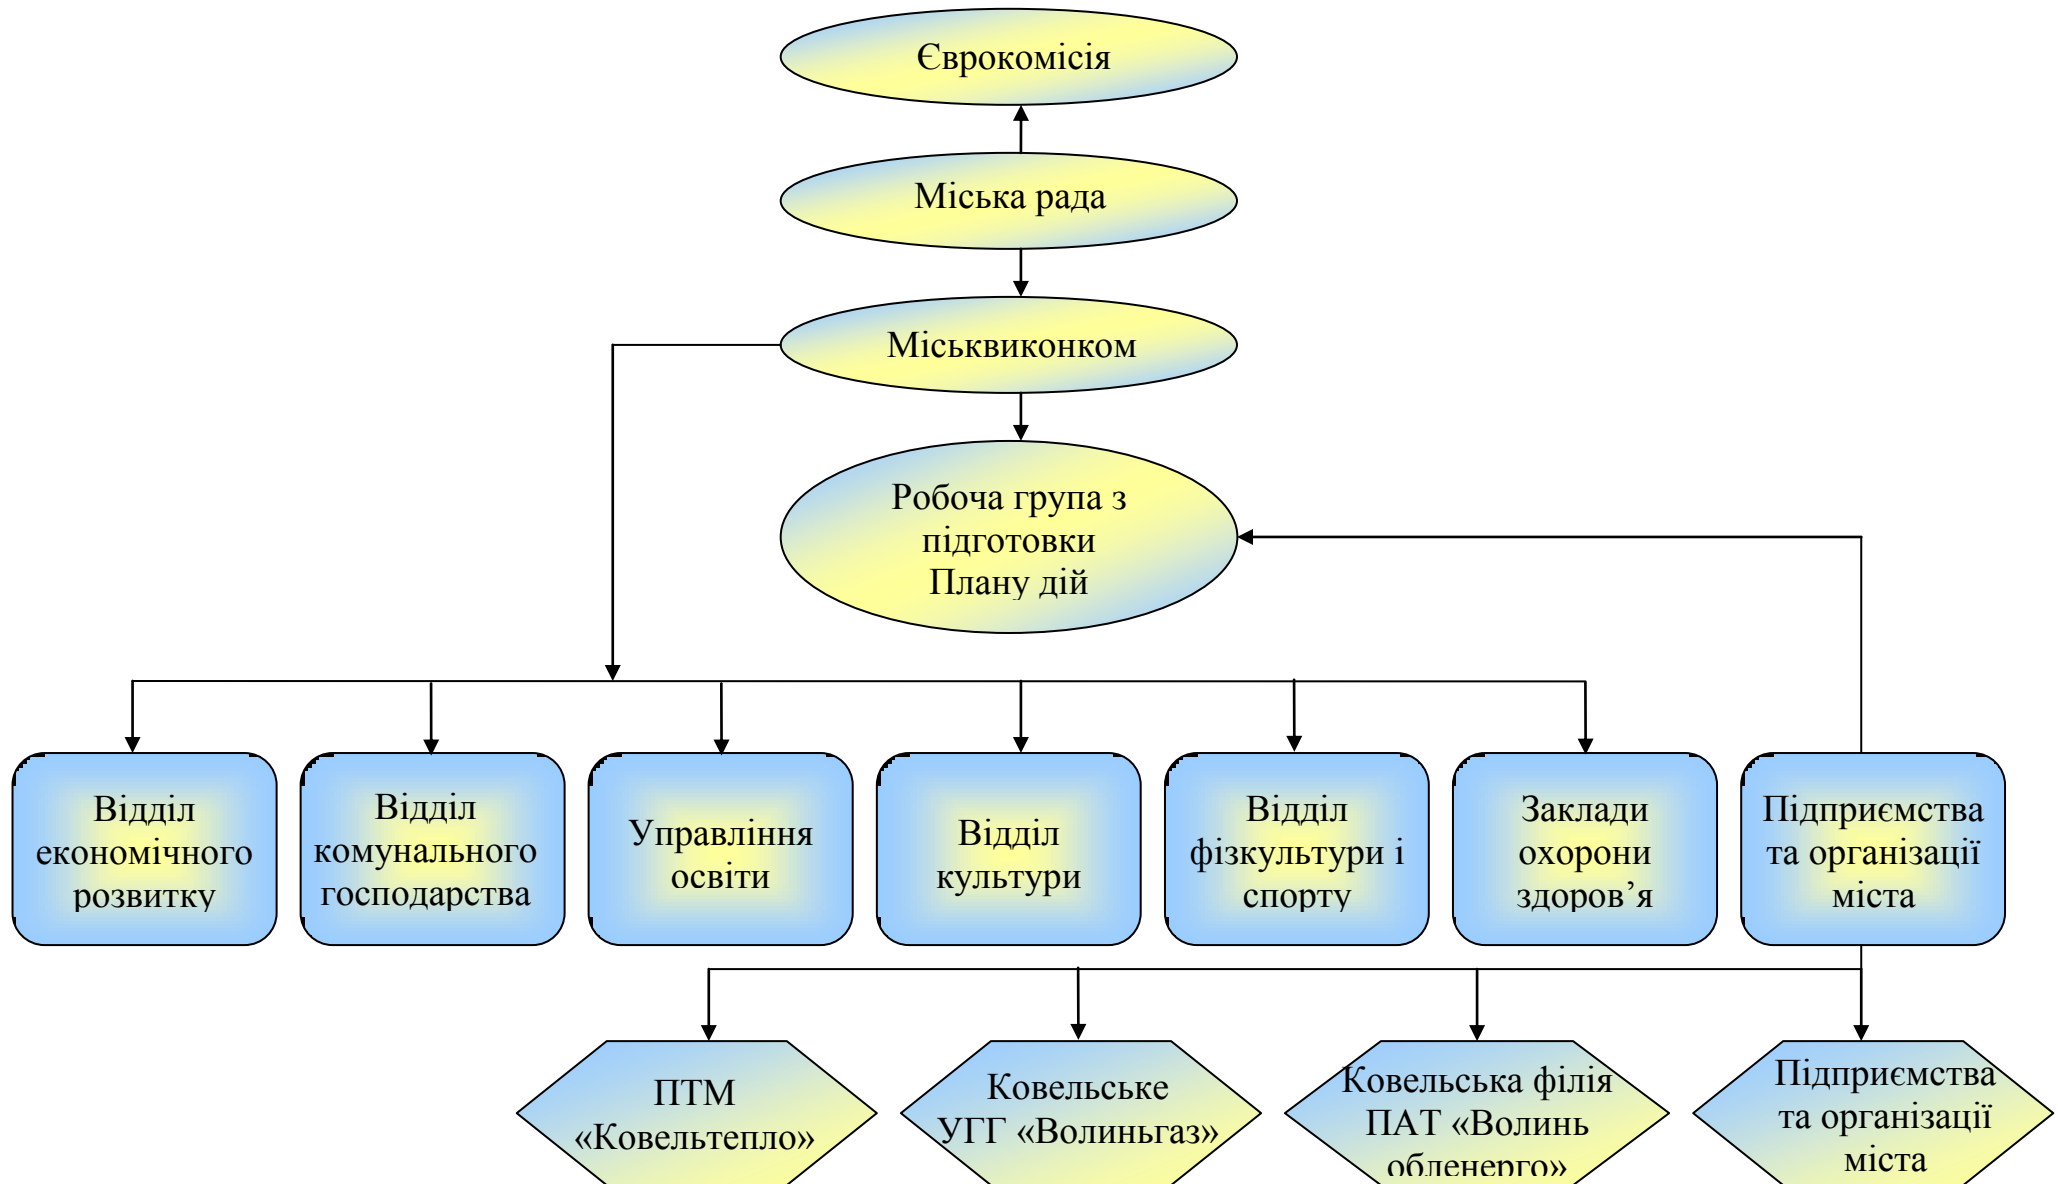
Єврокомісія

Міська рада

Міськвиконком

Робоча група з підготовки Плану дій

Відділ економічного розвитку

Відділ комунального господарства

Управління освіти

Відділ культури

Відділ фізкультури і спорту

Заклади охорони здоров’я

Підприємства та організації міста

ПТМ «Ковельтепло»

Ковельське УГГ «Волиньгаз»

Ковельська філія ПАТ «Волинь обленерго»

Підприємства та організації міста